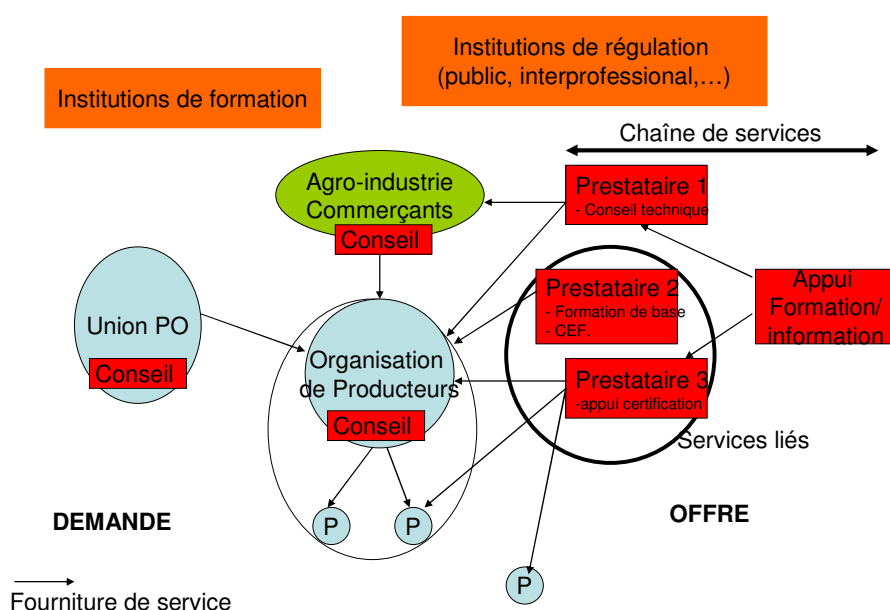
Institutions de régulation (public, interprofessional,…)

Institutions de formation

Chaîne de services

Agro-industrie Commerçants

Conseil

Prestataire 1
- Conseil technique

Prestataire 2
- Formation de base
- CEF.

Appui Formation/ information

Union PO

Conseil

Organisation de Producteurs

Conseil

Prestataire 3
-appui certification

Services liés

DEMANDE

OFFRE

P

P

P

Fourniture de service